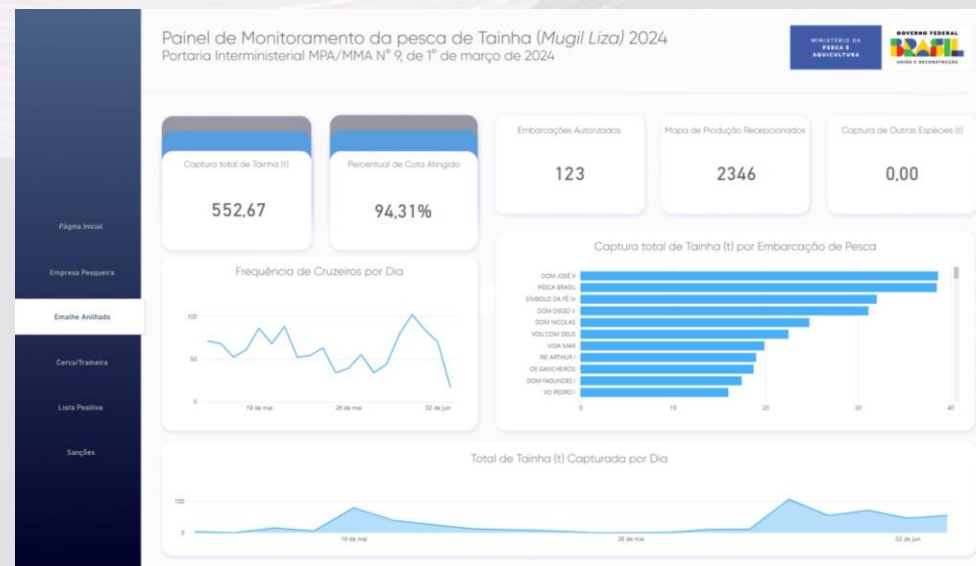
Painel de Monitoramento da pesca de Tainha (*Mugil Liza*) 2024
Portaria Interministerial MPA/MMA Nº 9, de 1º de março de 2024

MINISTÉRIO DA PESCA E AQUICULTURA

GOVERNO FEDERAL
BRASIL
UNIÃO E RECONSTRUÇÃO

Página Inicial
Empresa Pesqueira
Emalhe Anilhado
Cerco/Traineira
Lista Positiva
Sanções

Captura total de Tainha (t)
552,67

Percentual de Cota Atingido
94,31%

Embarcações Autorizadas
123

Mapa de Produção Recepcionados
2346

Captura de Outras Espécies (t)
0,00

Frequência de Cruzeiros por Dia
100
50
0
19 de mai
26 de mai
02 de jun

Captura total de Tainha (t) por Embarcação de Pesca
DOM JOSÉ V
PESCA BRASIL
SÍMBOLO DA FÉ IV
DOM DIEGO V
DOM NICOLAS
VOU COM DEUS
VIDA MAR
REI ARTHUR I
OS GANCHEIROS
DOM FAGUNDES I
VO PEDRO I
0
10
20
30
40

Total de Tainha (t) Capturada por Dia
100
0
19 de mai
26 de mai
02 de jun